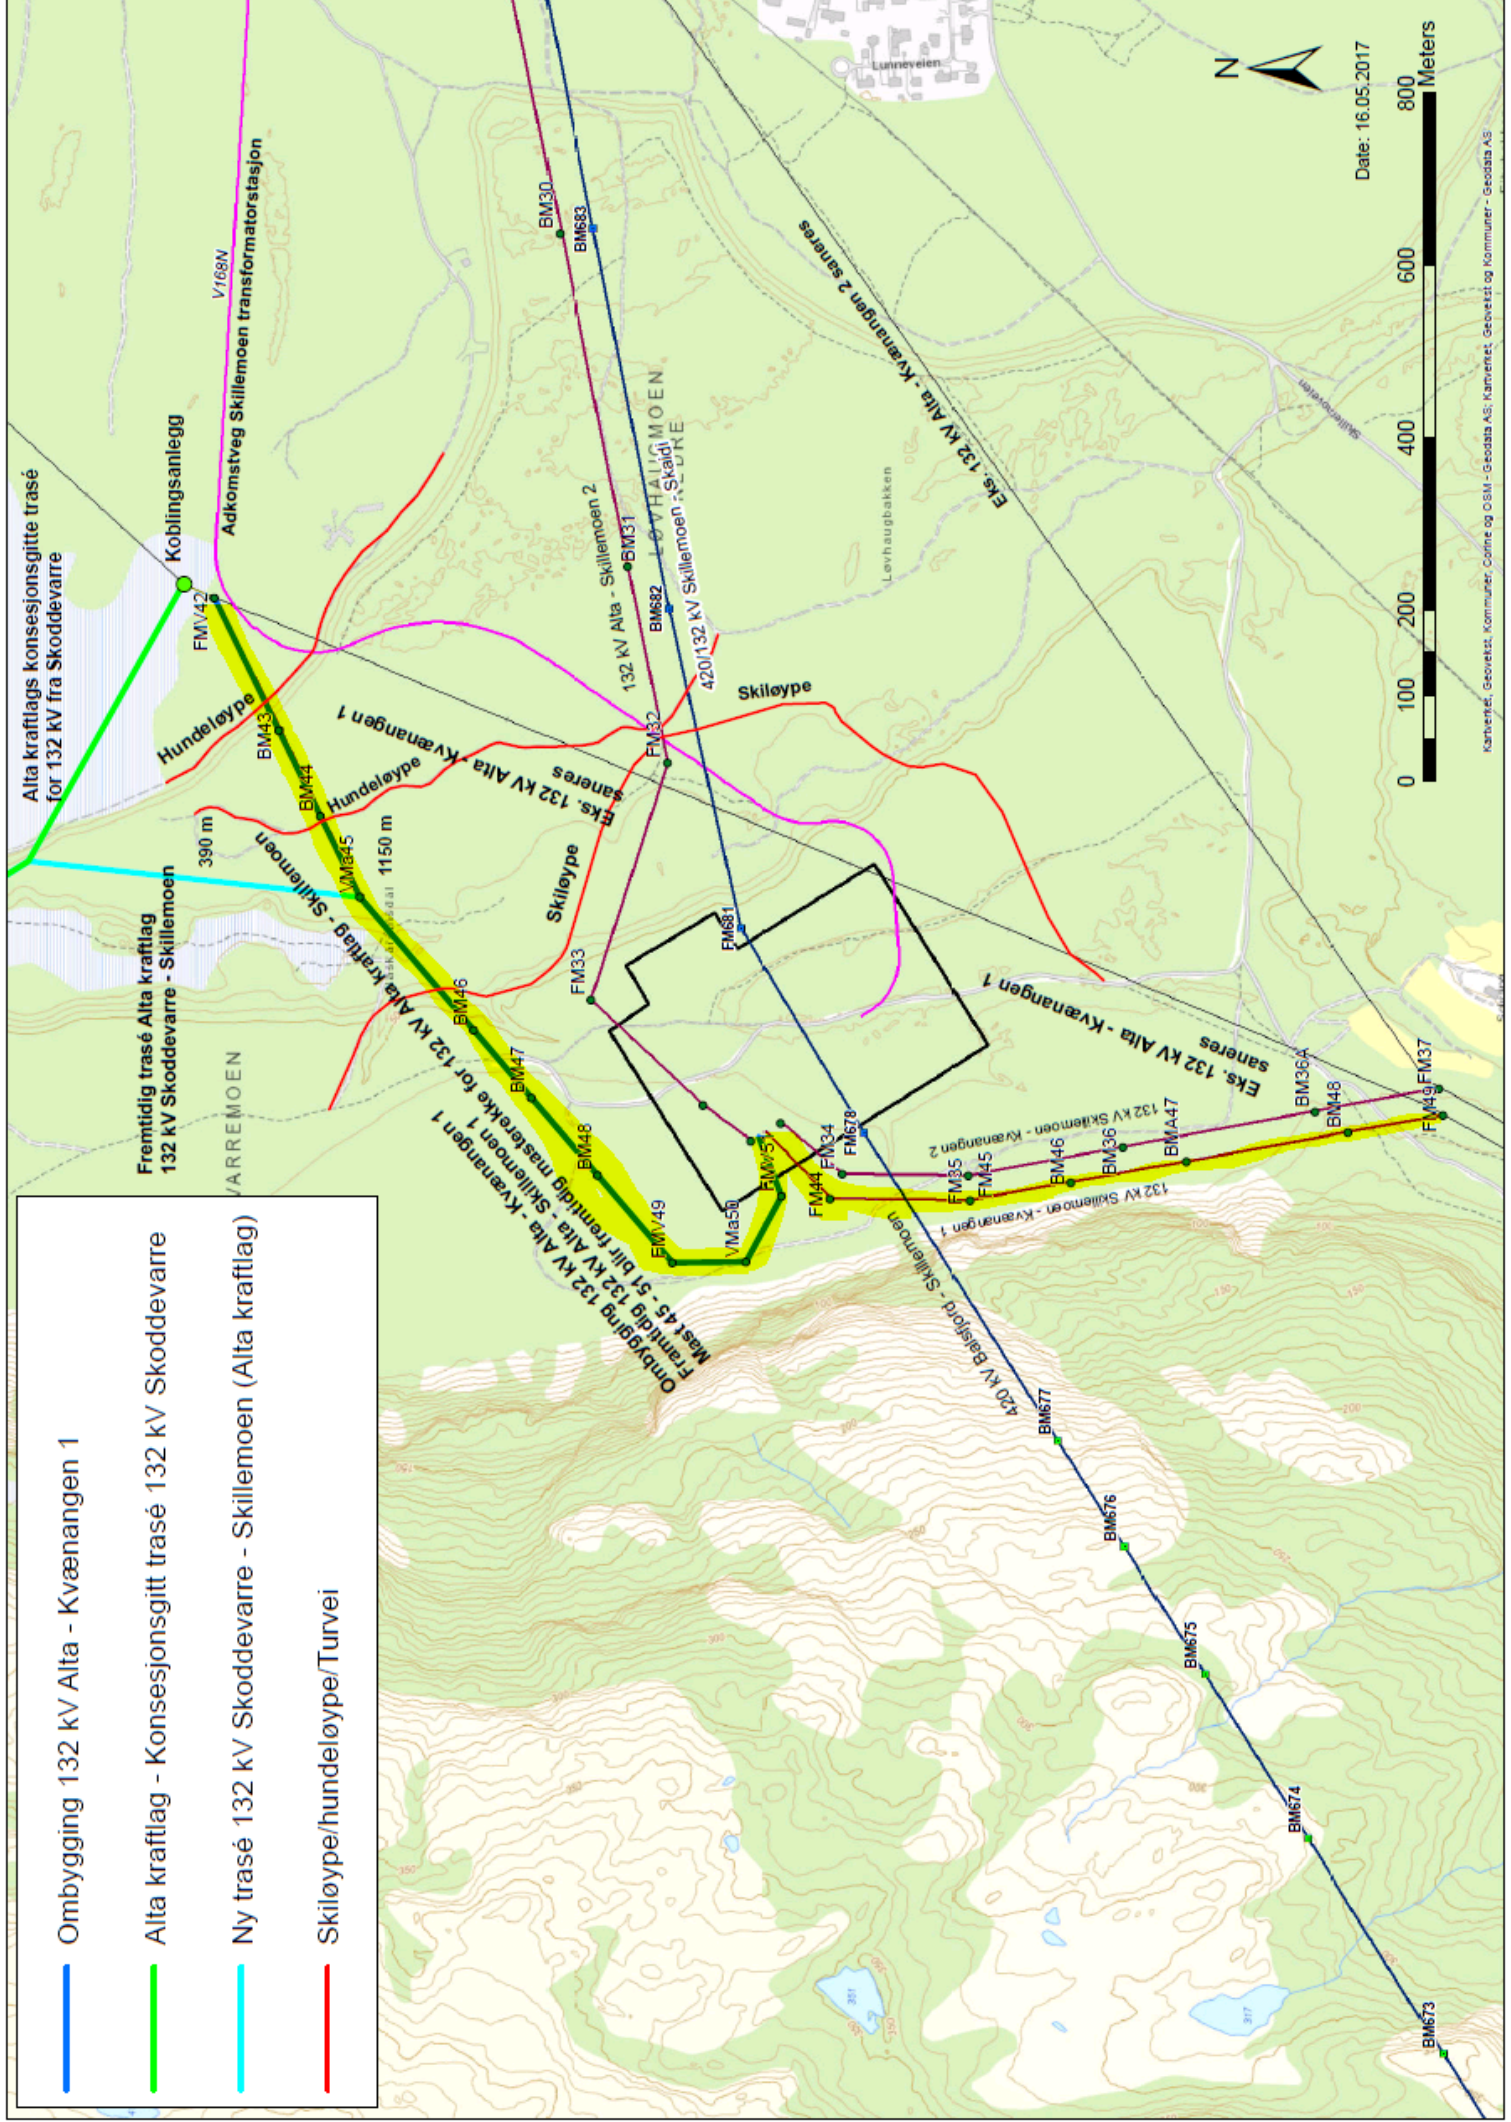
Ombygging 132 kV Alta - Kvænangen 1
Alta kraftlag - Konsesjonsgitt trasé 132 kV Skoddevarre
Ny trasé 132 kV Skoddevarre - Skillemoen (Alta kraftlag)
Skiløype/hundeløype/Turvei

Alta kraftlags konsesjonsgitte trasé for 132 kV fra Skoddevarre
Koblingsanlegg
Adkomstveg Skillemoen transformatorstasjon
V168N
Fremtidig trasé Alta kraftlag 132 kV Skoddevarre - Skillemoen
390 m
1150 m
Hundeløype
Hundeløype
Skiløype
Skiløype
Eks. 132 kV Alta - Kvænangen 1 saneres
Eks. 132 kV Alta - Kvænangen 1 saneres
Eks. 132 kV Alta - Kvænangen 2 saneres
132 kV Alta - Skillemoen 2
420/132 kV Skillemoen - Skaidi
132 kV Alta - Skillemoen
Ombygging 132 kV Alta - Kvænangen 1
Framtidig 132 kV Alta - Skillemoen 1
Mast 45 - 51 blir fremtidig masterekke for 132 kV Alta - Skillemoen 1
132 kV Skillemoen - Kvænangen 2
132 kV Skillemoen - Kvænangen 1
420 kV Balsfjord - Skillemoen
LØVHAUGMOEN
Løvhaugbakken
VARREMOEN
Lunneveien
Skillemoveien
FMV42 BM43 BM44 VMa345 BM46 BM47 BM48 FMV49 VMa50 FMV51 BM30 BM683 BM31 BM682 FM32 FM33 FM681 FM678 FM34 FM35 FM44 FM45 BM46 BM36 BMA47 BM36A BM48 FM37 FM49 BM677 BM676 BM675 BM674 BM673
N
Date: 16.05.2017
0 100 200 400 600 800 Meters
Kartverket, Geovekst, Kommuner, Corine og OSM - Geodata AS; Kartverket, Geovekst og Kommuner - Geodata AS